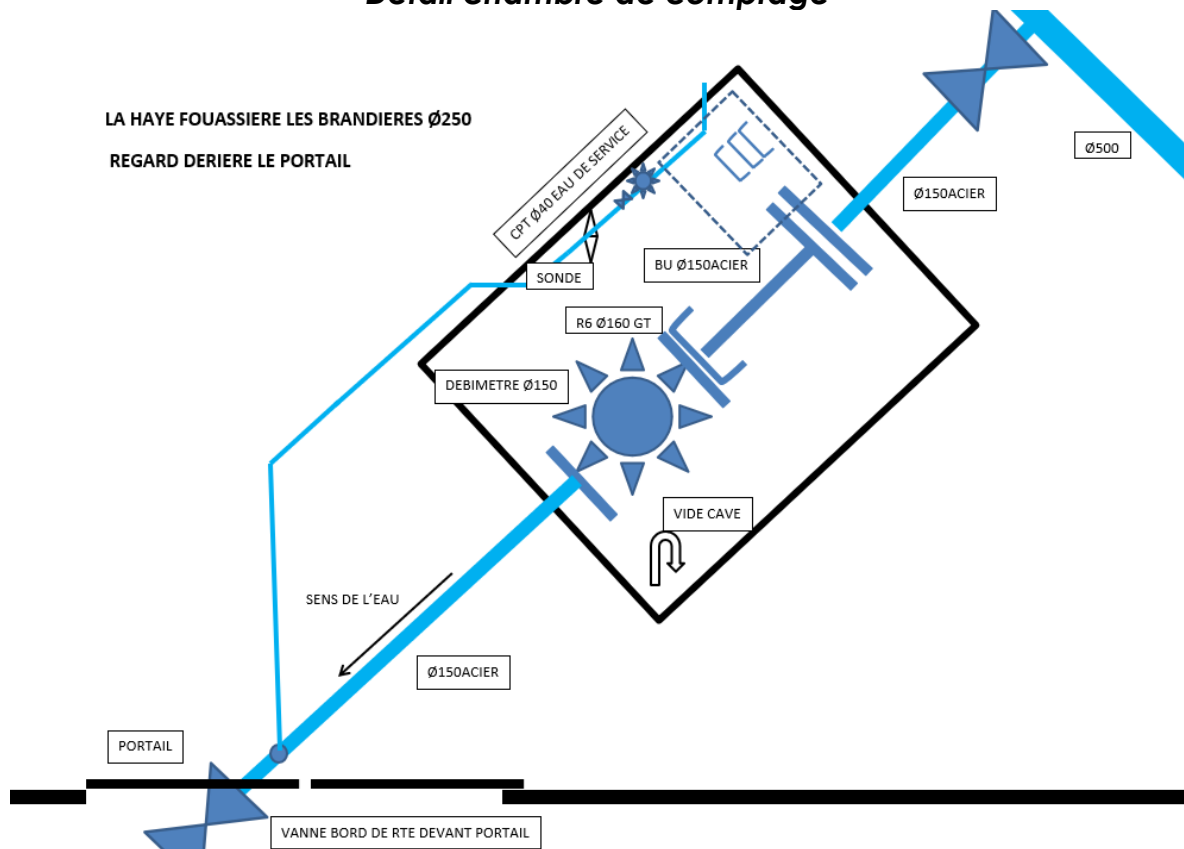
Détail chambre de comptage

LA HAYE FOUASSIERE LES BRANDIERES Ø250

REGARD DERIERE LE PORTAIL

CPT Ø40 EAU DE SERVICE

SONDE

BU Ø150ACIER

Ø500

Ø150ACIER

R6 Ø160 GT

DEBIMETRE Ø150

VIDE CAVE

SENS DE L'EAU

Ø150ACIER

PORTAIL

VANNE BORD DE RTE DEVANT PORTAIL